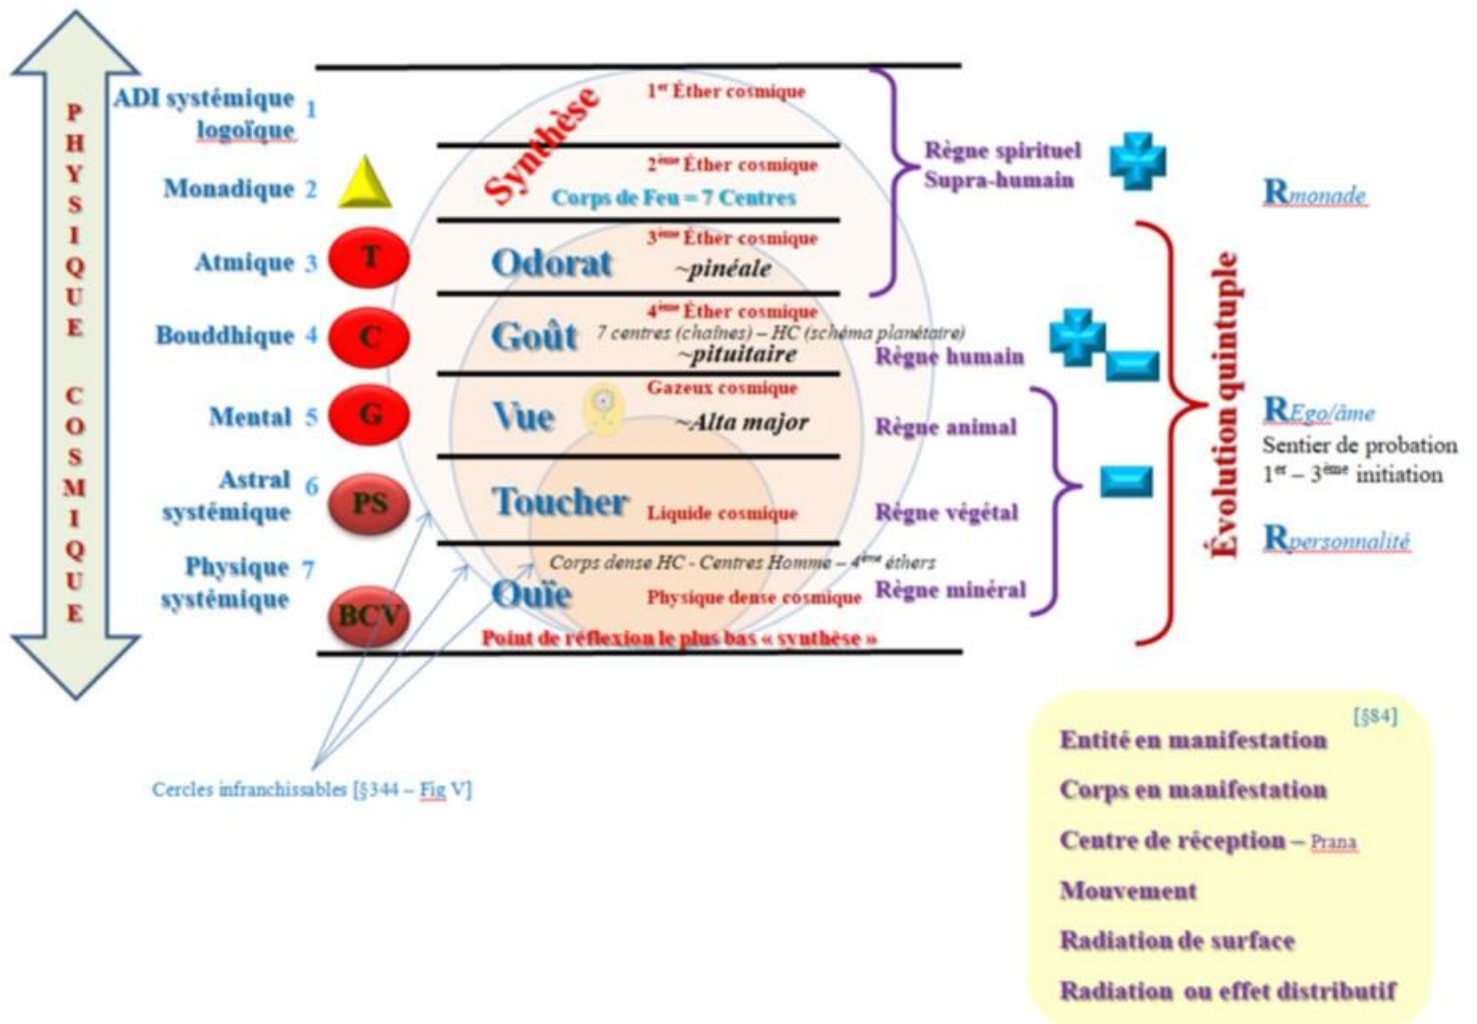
PHYSIQUE COSMIQUE

ADI systémique logoïque 1
Monadique 2
Atmique 3
Bouddhique 4
Mental 5
Astral systémique 6
Physique systémique 7

T
C
G
PS
BCV

Synthèse

1$^{er}$ Éther cosmique
2$^{ème}$ Éther cosmique
Corps de Feu = 7 Centres
Odorat
3$^{ème}$ Éther cosmique
~pinéale
Goût
4$^{ème}$ Éther cosmique
7 centres (chaînes) – HC (schéma planétaire)
~pituitaire
Vue
Gazeux cosmique
~Alta major
Toucher
Liquide cosmique
Corps dense HC - Centres Homme – 4$^{ème}$ éthers
Ouïe
Physique dense cosmique
Point de réflexion le plus bas « synthèse »

Règne spirituel Supra-humain
Règne humain
Règne animal
Règne végétal
Règne minéral

Évolution quintuple

Rmonade
REgo/âme
Sentier de probation
1$^{er}$ – 3$^{ème}$ initiation
Rpersonnalité

Cercles infranchissables [§344 – Fig V]

[§84]
Entité en manifestation
Corps en manifestation
Centre de réception – Prana
Mouvement
Radiation de surface
Radiation ou effet distributif